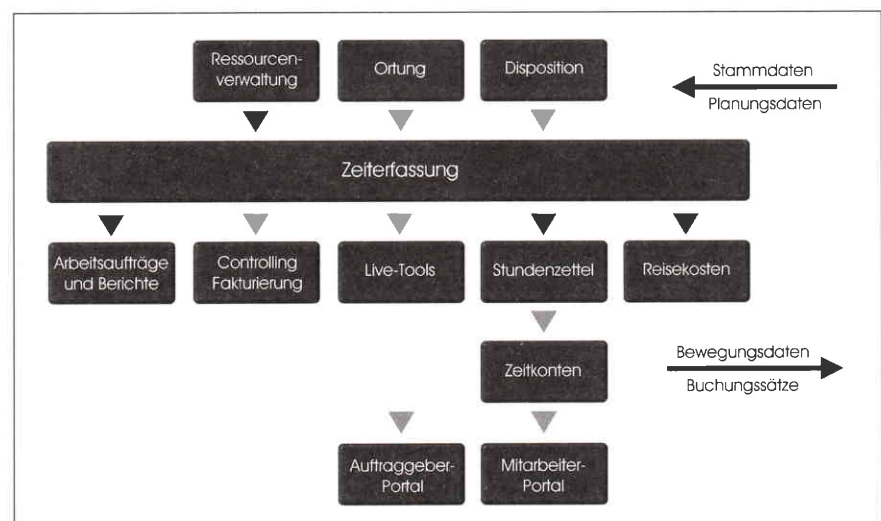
Ressourcenverwaltung

Ortung

Disposition

Stammdaten

Planungsdaten

Zeiterfassung

Arbeitsaufträge und Berichte

Controlling Fakturierung

Live-Tools

Stundenzettel

Reisekosten

Zeitkonten

Bewegungsdaten

Buchungssätze

Auftraggeber-Portal

Mitarbeiter-Portal